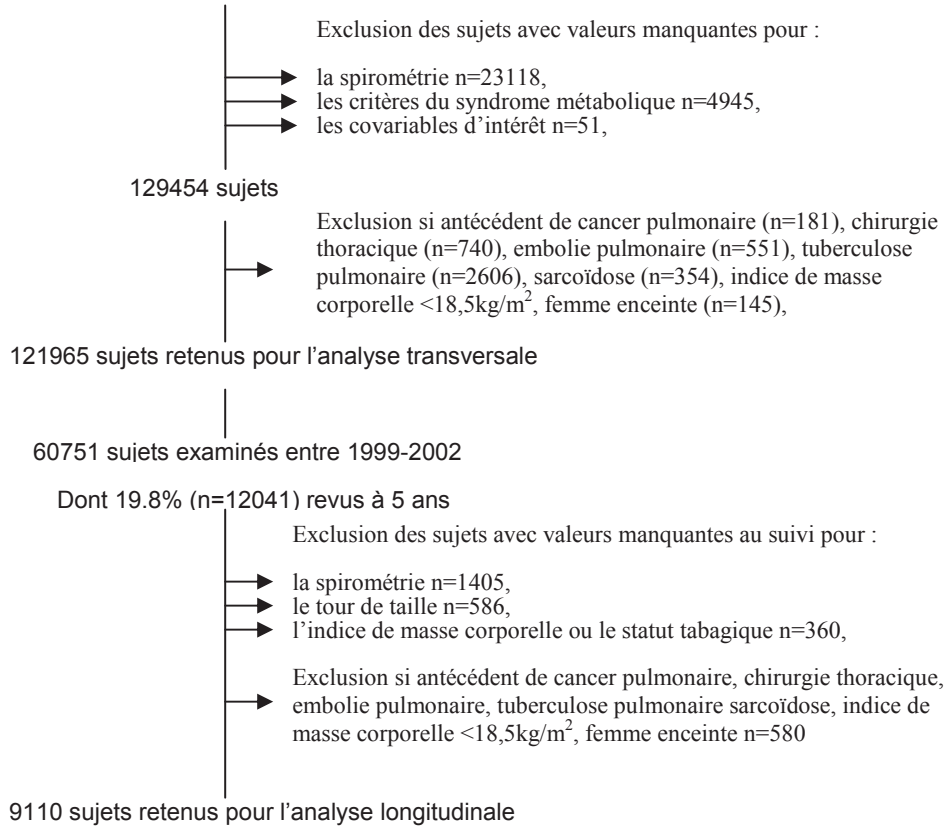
Exclusion des sujets avec valeurs manquantes pour :

la spirométrie n=23118,
les critères du syndrome métabolique n=4945,
les covariables d'intérêt n=51,

129454 sujets

Exclusion si antécédent de cancer pulmonaire (n=181), chirurgie thoracique (n=740), embolie pulmonaire (n=551), tuberculose pulmonaire (n=2606), sarcoïdose (n=354), indice de masse corporelle <18,5kg/m$^2$, femme enceinte (n=145),

121965 sujets retenus pour l'analyse transversale

60751 sujets examinés entre 1999-2002

Dont 19.8% (n=12041) revus à 5 ans

Exclusion des sujets avec valeurs manquantes au suivi pour :

la spirométrie n=1405,
le tour de taille n=586,
l'indice de masse corporelle ou le statut tabagique n=360,

Exclusion si antécédent de cancer pulmonaire, chirurgie thoracique, embolie pulmonaire, tuberculose pulmonaire sarcoïdose, indice de masse corporelle <18,5kg/m$^2$, femme enceinte n=580

9110 sujets retenus pour l'analyse longitudinale